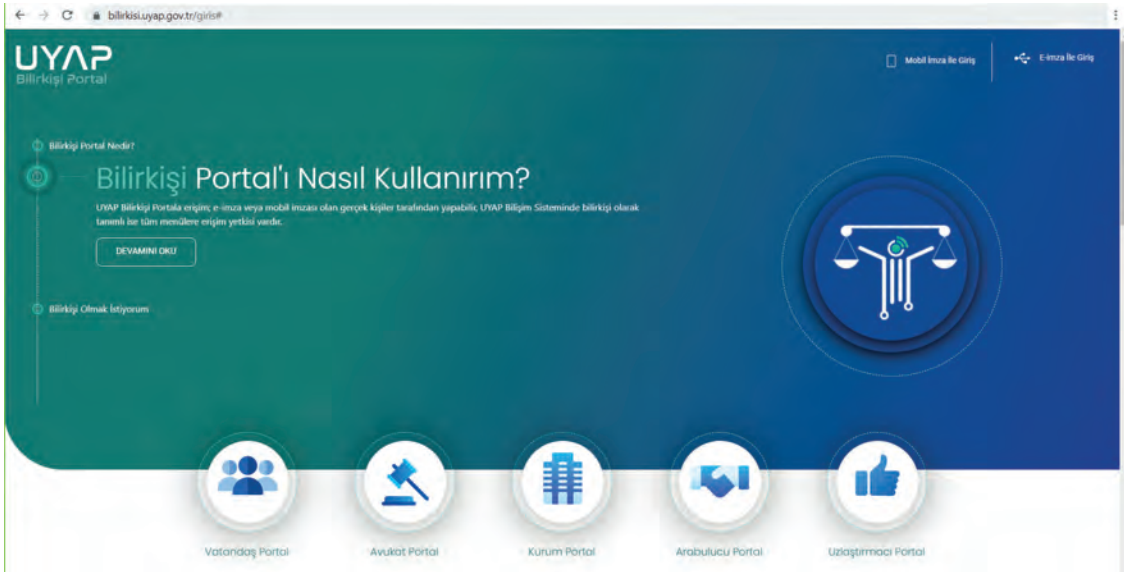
bilirkisi.uyap.gov.tr/giris#

UYAP
Bilirkişi Portal

Mobil İmza İle Giriş

E-imza İle Giriş

Bilirkişi Portal Nedir?

Bilirkişi Portal'ı Nasıl Kullanırım?

UYAP Bilirkişi Portala erişim; e-imza veya mobil imzası olan gerçek kişiler tarafından yapabilir, UYAP Bilişim Sisteminde bilirkişi olarak tanımlı ise tüm menülere erişim yetkisi vardır.

DEVAMINI OKU

Bilirkişi Olmak İstiyorum

Vatandaş Portal

Avukat Portal

Kurum Portal

Arabulucu Portal

Uzlaştırmacı Portal